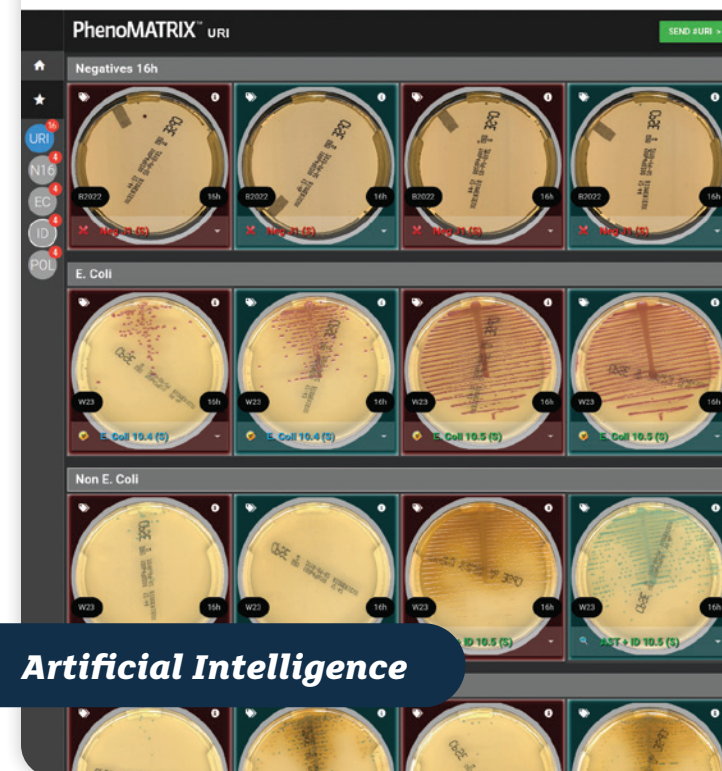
PhenoMATRIX™ URI

SEND #URI >

Negatives 16h

URI 16
N16 4
EC 4
ID 4
POL 4

B2022 16h
Neg 11 (S)
B2022 16h
Neg 11 (S)
B2022 16h
Neg 11 (S)
B2022 16h
Neg 11 (S)

E. Coli

W23 16h
E. Coli 10.4 (S)
W23 16h
E. Coli 10.4 (S)
W23 16h
E. Coli 10.5 (S)
W23 16h
E. Coli 10.5 (S)

Non E. Coli

W23 16h
W23 16h
W23 16h
ID 10.5 (S)
W23 16h
AST + ID 10.5 (S)

Artificial Intelligence